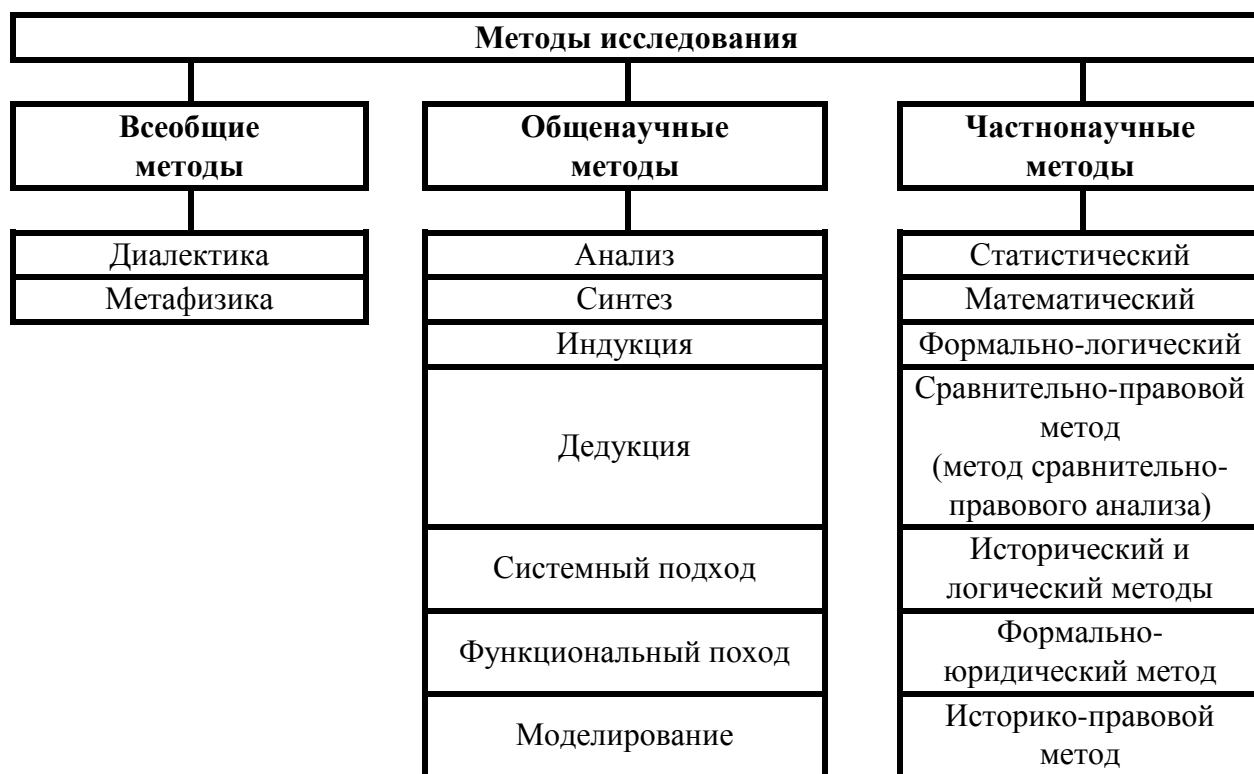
Методы исследования

Всеобщие методы

Диалектика
Метафизика

Общенаучные методы

Анализ
Синтез
Индукция
Дедукция
Системный подход
Функциональный поход
Моделирование

Частнонаучные методы

Статистический
Математический
Формально-логический
Сравнительно-правовой метод (метод сравнительно-правового анализа)
Исторический и логический методы
Формально-юридический метод
Историко-правовой метод